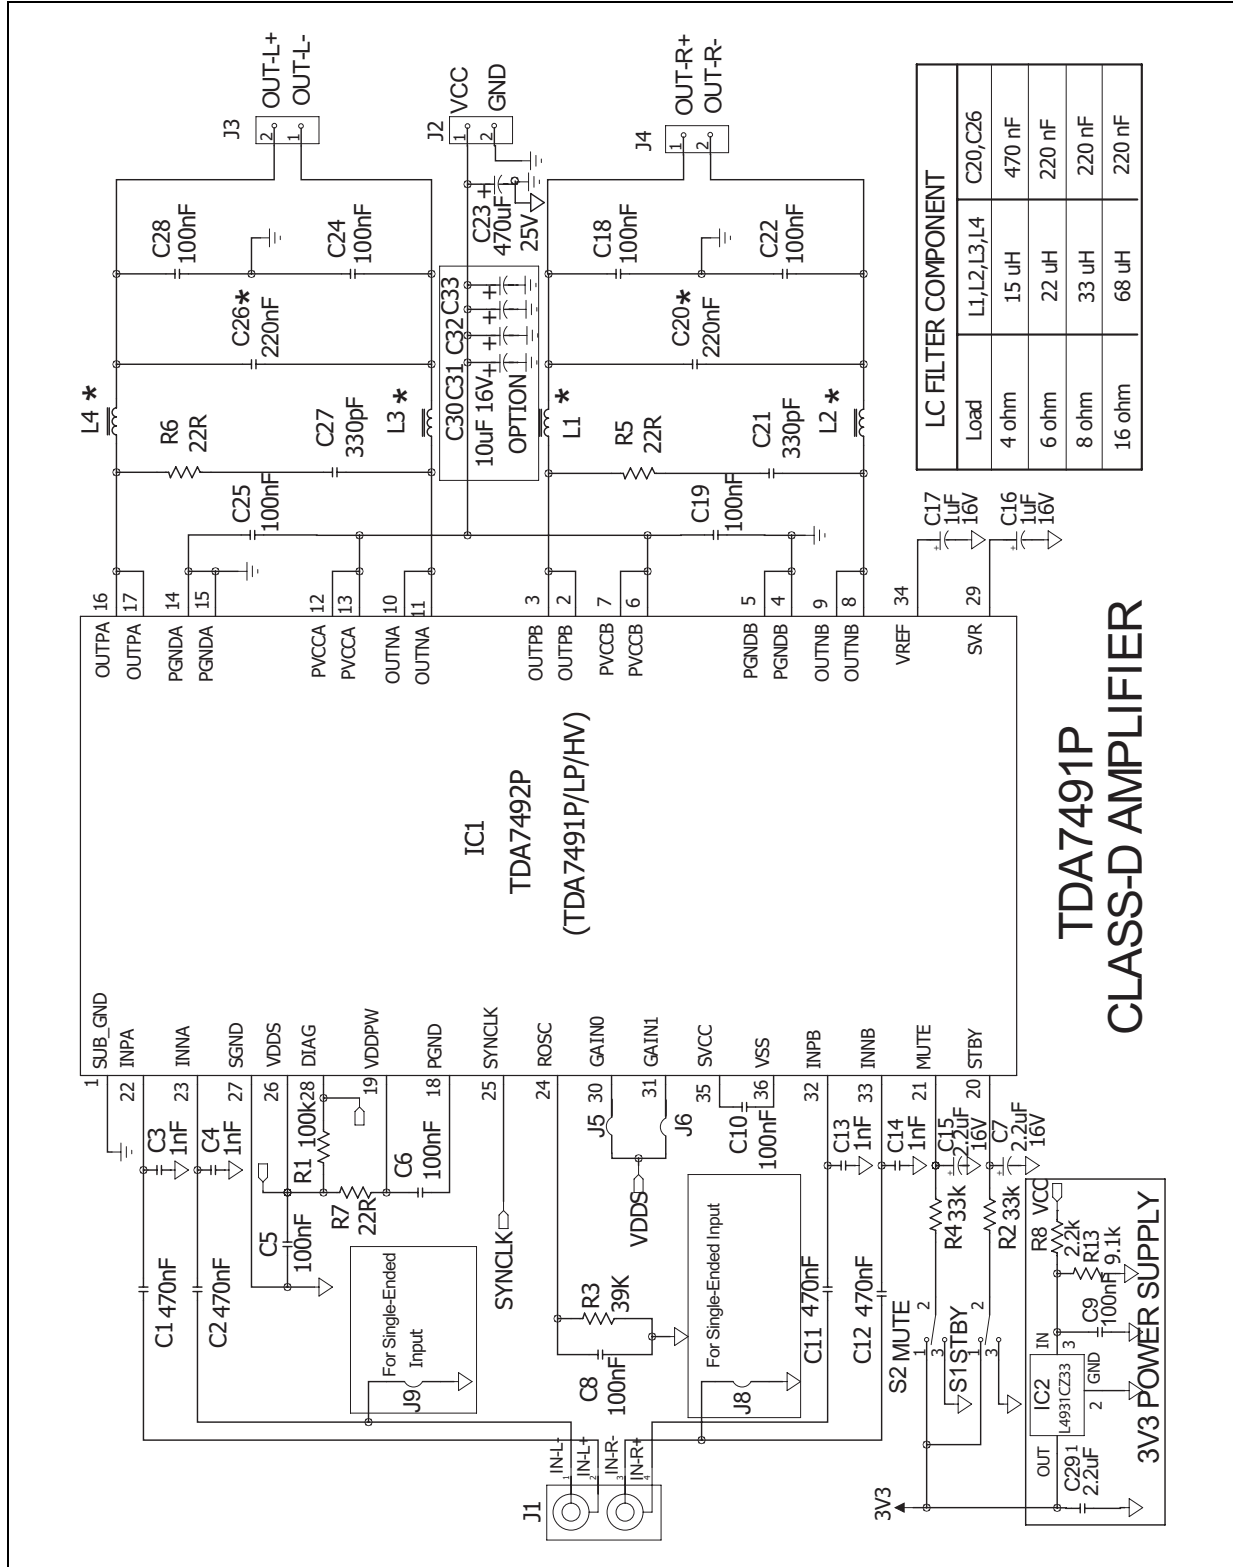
J3
OUT-L+
OUT-L-
J2
VCC
GND
J4
OUT-R+
OUT-R-

LC FILTER COMPONENT

| Load | L1,L2,L3,L4 | C20,C26 |
|---|---|---|
| 4 ohm | 15 uH | 470 nF |
| 6 ohm | 22 uH | 220 nF |
| 8 ohm | 33 uH | 220 nF |
| 16 ohm | 68 uH | 220 nF |

C28 100nF
C24 100nF
C23 470uF 25V
C18 100nF
C22 100nF
C26* 220nF
C30 C31 C32 C33 10uF 16V OPTION
C20* 220nF
L4 *
R6 22R
C27 330pF
L3 *
L1 *
R5 22R
C21 330pF
L2 *
C25 100nF
C19 100nF
C17 1uF 16V
C16 1uF 16V

16 OUTPA
17 OUTPA
14 PGNDA
15 PGNDA
12 PVCCA
13 PVCCA
10 OUTNA
11 OUTNA
3 OUTPB
2 OUTPB
7 PVCCB
6 PVCCB
5 PGNDB
4 PGNDB
9 OUTNB
8 OUTNB
34 VREF
29 SVR

IC1
TDA7492P
(TDA7491P/LP/HV)

1 SUB_GND
22 INPA
23 INNA
27 SGND
26 VDDS
28 DIAG
19 VDDPW
18 PGND
25 SYNCLK
24 ROSC
30 GAIN0
31 GAIN1
35 SVCC
36 VSS
32 INPB
33 INNB
21 MUTE
20 STBY

TDA7491P
CLASS-D AMPLIFIER

C3 1nF
C4 1nF
R1 100k
C6 100nF
R7 22R
C5 100nF
C1 470nF
C2 470nF
For Single-Ended Input
J9
SYNCLK
SYNCLK
J5
J6
VDDS
C10 100nF
R3 39K
C8 100nF
For Single-Ended Input
J8
C11 470nF
C12 470nF
C13 1nF
C14 1nF
C15 2.2uF 16V
C7 2.2uF 16V
R4 33k
R2 33k
R8 2.2k
VCC
R13 9.1k
C9 100nF
S2 MUTE
S1 STBY
1 2 3
1 2 3
IC2
L4931CZ33
IN
GND
OUT
C29 2.2uF
3V3 POWER SUPPLY
3V3
J1
IN-L-
IN-L+
IN-R-
IN-R+